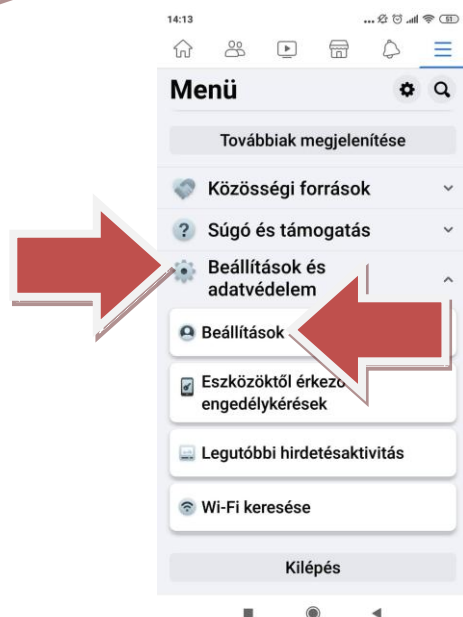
14:13

Menü

Továbbiak megjelenítése

Közösségi források

Súgó és támogatás

Beállítások és adatvédelem

Beállítások

Eszközöktől érkező engedélykérések

Legutóbbi hirdetésaktivitás

Wi-Fi keresése

Kilépés